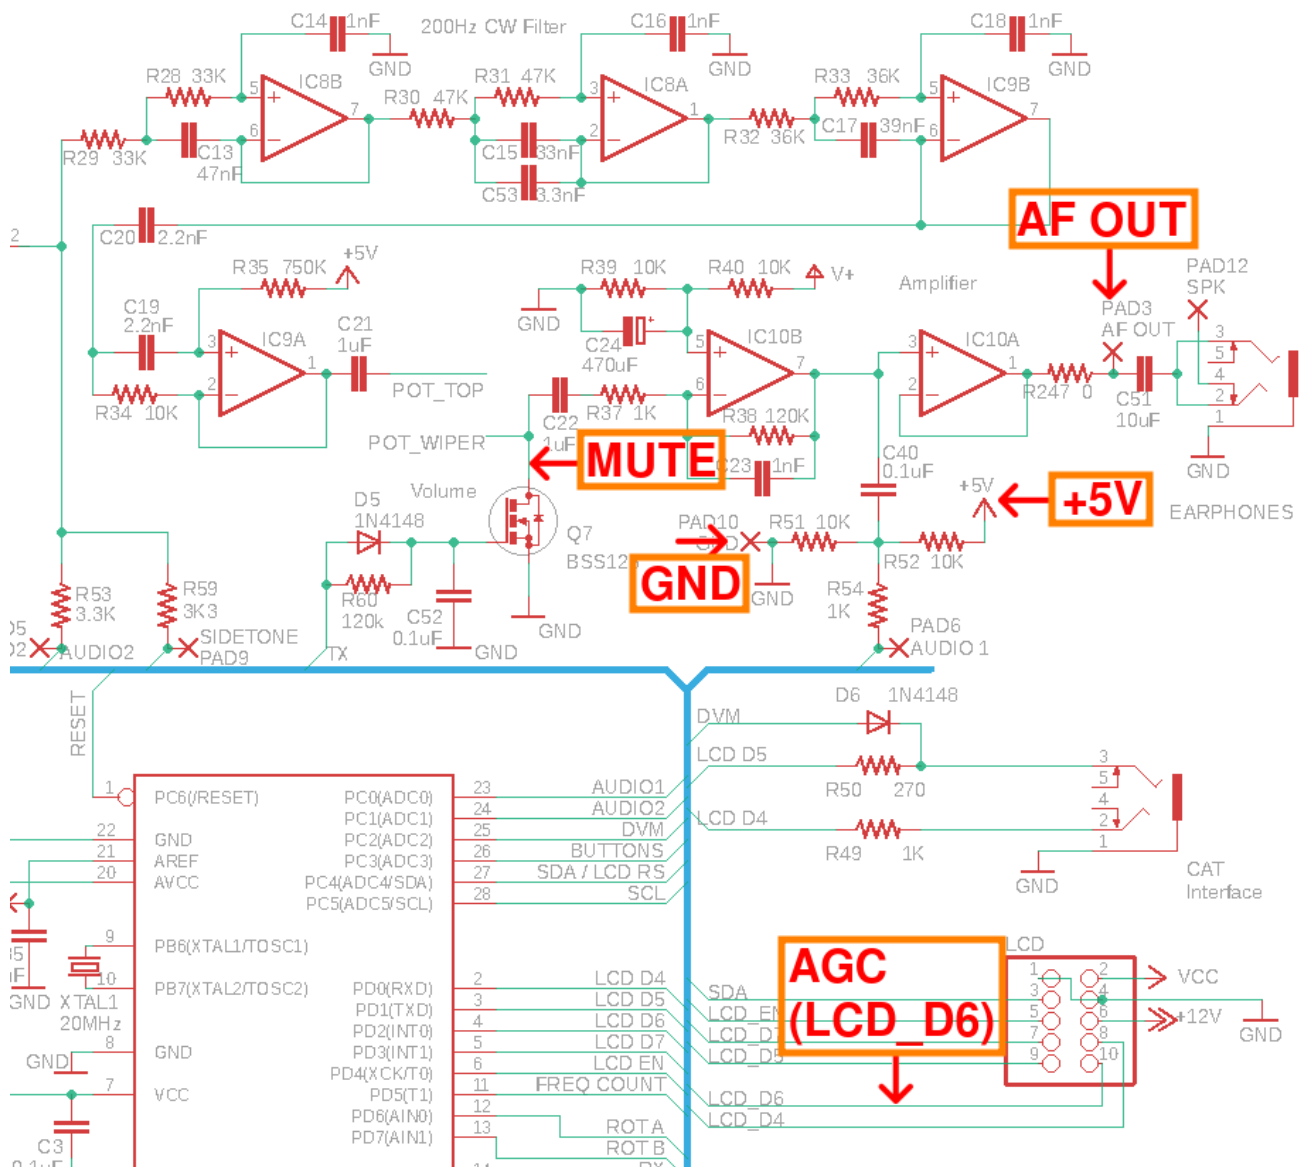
C14 1nF
200Hz CW Filter
C16 1nF
C18 1nF
GND
GND
GND
R28 33K
IC8B
R31 47K
IC8A
R33 36K
IC9B
R30 47K
R29 33K
C13 47nF
C15 33nF
C53 3.3nF
R32 36K
C17 39nF
2
C20 2.2nF
AF OUT
R35 750K
+5V
R39 10K
R40 10K
V+
Amplifier
PAD12 SPK
C19 2.2nF
IC9A
C21 1uF
GND
C24 470uF
IC10B
PAD3 AF OUT
IC10A
POT_TOP
R34 10K
R37 1K
R38 120K
R247 0
C51 10uF
POT_WIPER
C22 1uF
MUTE
C23 1nF
C40 0.1uF
GND
D5 1N4148
Volume
Q7
PAD10
R51 10K
+5V
+5V
EARPHONES
BSS12
GND
GND
R52 10K
R53 3.3K
R59 3K3
R60 120k
C52 0.1uF
GND
R54 1K
PAD6
SIDETONE
AUDIO2
PAD9
TX
GND
AUDIO 1
RESET
D6 1N4148
DVM
LCD D5
R50 270
LCD D4
R49 1K
GND
CAT Interface
1
PC6(/RESET)
PC0(ADC0)
23
AUDIO1
PC1(ADC1)
24
AUDIO2
22
GND
PC2(ADC2)
25
DVM
21
AREF
PC3(ADC3)
26
BUTTONS
20
AVCC
PC4(ADC4/SDA)
27
SDA / LCD RS
PC5(ADC5/SCL)
28
SCL
9
PB6(XTAL1/TOSC1)
AGC (LCD_D6)
LCD
10
PB7(XTAL2/TOSC2)
PD0(RXD)
2
LCD D4
VCC
GND
XTAL1 20MHz
PD1(TXD)
3
LCD D5
SDA
+12V
GND
PD2(INT0)
4
LCD D6
LCD_EN
8
GND
PD3(INT1)
5
LCD D7
LCD_D7
GND
PD4(XCK/T0)
6
LCD EN
LCD_D5
7
VCC
PD5(T1)
11
FREQ COUNT
LCD_D6
PD6(AIN0)
12
ROT A
LCD_D4
C3
PD7(AIN1)
13
ROT B